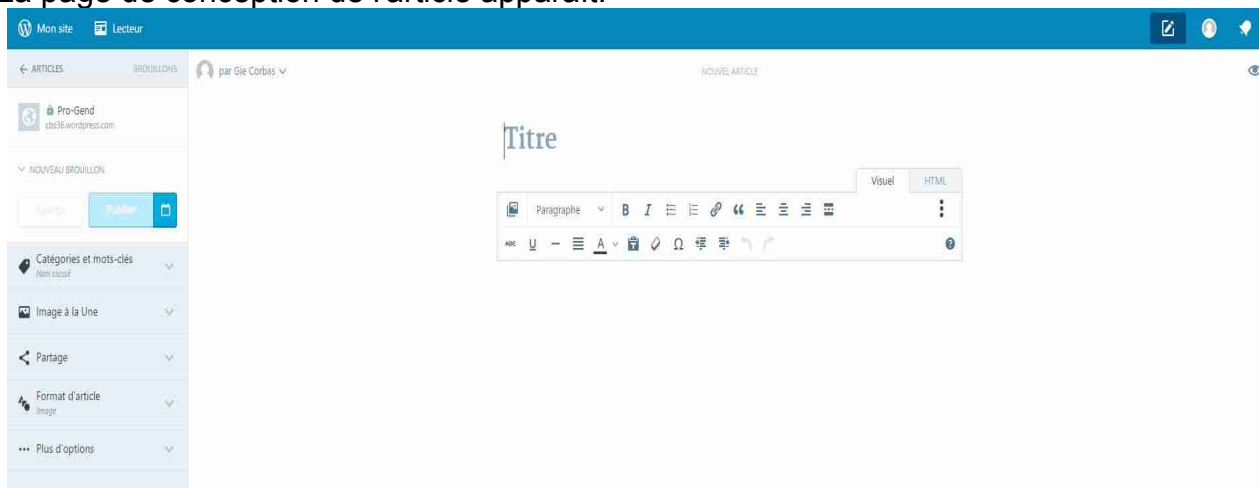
La page de conception de l'article apparaît.

Mon site
Lecteur

← ARTICLES
BROUILLONS
par Gie Corbas
NOUVEL ARTICLE

Pro-Gend
cbs36.wordpress.com

NOUVEAU BROUILLON

Aperçu
Publier

Catégories et mots-clés
Non classé

Image à la Une

Partage

Format d'article
Image

Plus d'options

Titre

Visuel
HTML

Paragraphe
B
I
A
Ω